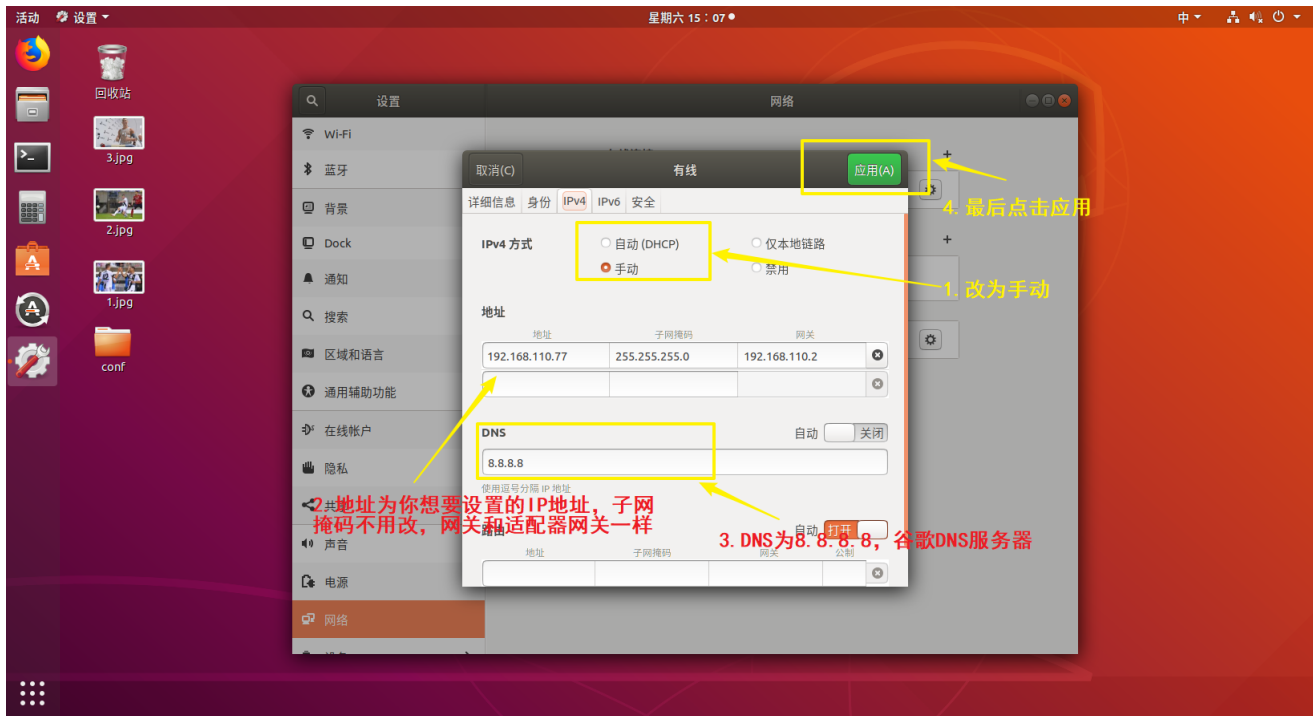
活动 设置 ▾

星期六 15：07 ●

中 ▾

回收站

3.jpg

2.jpg

1.jpg

conf

设置

网络

Wi-Fi

蓝牙

背景

Dock

通知

搜索

区域和语言

通用辅助功能

在线帐户

隐私

声音

电源

网络

取消(C)

有线

应用(A)

详细信息 身份 IPv4 IPv6 安全

IPv4 方式

自动 (DHCP)

仅本地链路

手动

禁用

地址

| 地址 | 子网掩码 | 网关 |
|---|---|---|
| 192.168.110.77 | 255.255.255.0 | 192.168.110.2 |
| | | |

DNS

自动

关闭

8.8.8.8

使用逗号分隔 IP 地址

路由

自动

打开

| 地址 | 子网掩码 | 网关 | 公制 |
|---|---|---|---|
| | | | |

4. 最后点击应用

1. 改为手动

2.地址为你想要设置的IP地址，子网掩码不用改，网关和适配器网关一样

3. DNS为8.8.8.8，谷歌DNS服务器